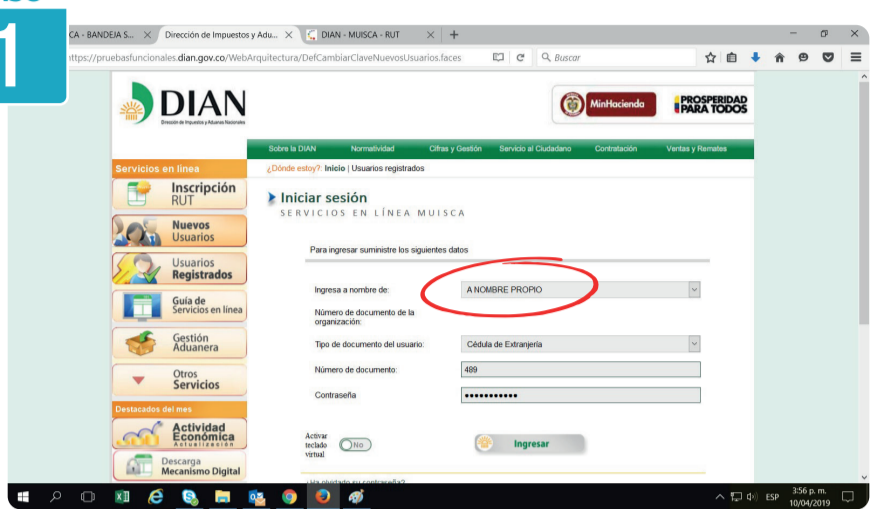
1

CA - BANDEJA S... × Dirección de Impuestos y Adu... × DIAN - MUISCA - RUT × +

https://pruebasfuncionales.dian.gov.co/WebArquitectura/DefCambiarClaveNuevosUsuarios.faces

Buscar

DIAN
Dirección de Impuestos y Aduanas Nacionales

MinHacienda

PROSPERIDAD PARA TODOS

Sobre la DIAN | Normatividad | Cifras y Gestión | Servicio al Ciudadano | Contratación | Ventas y Remates

Servicios en línea

¿Dónde estoy?: Inicio | Usuarios registrados

Inscripción RUT

Nuevos Usuarios

Usuarios Registrados

Guía de Servicios en línea

Gestión Aduanera

Otros Servicios

Destacados del mes

Actividad Económica
Actualización

Descarga Mecanismo Digital

Iniciar sesión
SERVICIOS EN LÍNEA MUISCA

Para ingresar suministre los siguientes datos

Ingresa a nombre de: A NOMBRE PROPIO

Número de documento de la organización:

Tipo de documento del usuario: Cédula de Extranjería

Número de documento: 489

Contraseña: ••••••••••••

Activar teclado virtual No

Ingresar

¿Ha olvidado su contraseña?

ESP 3:56 p. m. 10/04/2019